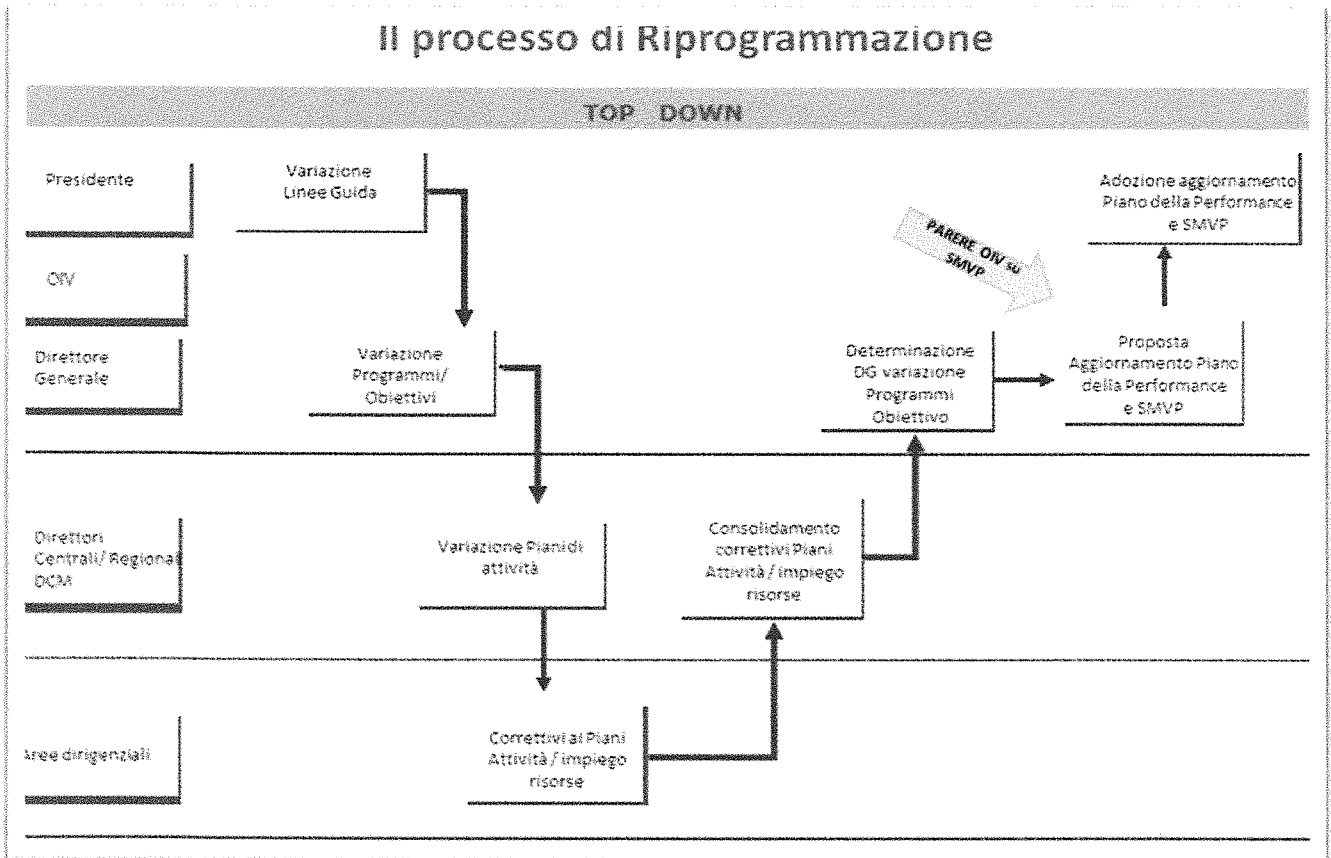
Il processo di Riprogrammazione

TOP DOWN

Presidente

OIV

Direttore Generale

Direttori Centrali/ Regional DCM

Aree dirigenziali

Variazione Linee Guida

Variazione Programmi/ Obiettivi

Variazione Piani di attività

Correttivi ai Piani Attività / impiego risorse

Consolidamento correttivi Piani Attività / impiego risorse

Determinazione DG variazione Programmi Obiettivo

PARERE OIV su SMVP

Proposta Aggiornamento Piano della Performance e SMVP

Adozione aggiornamento Piano della Performance e SMVP